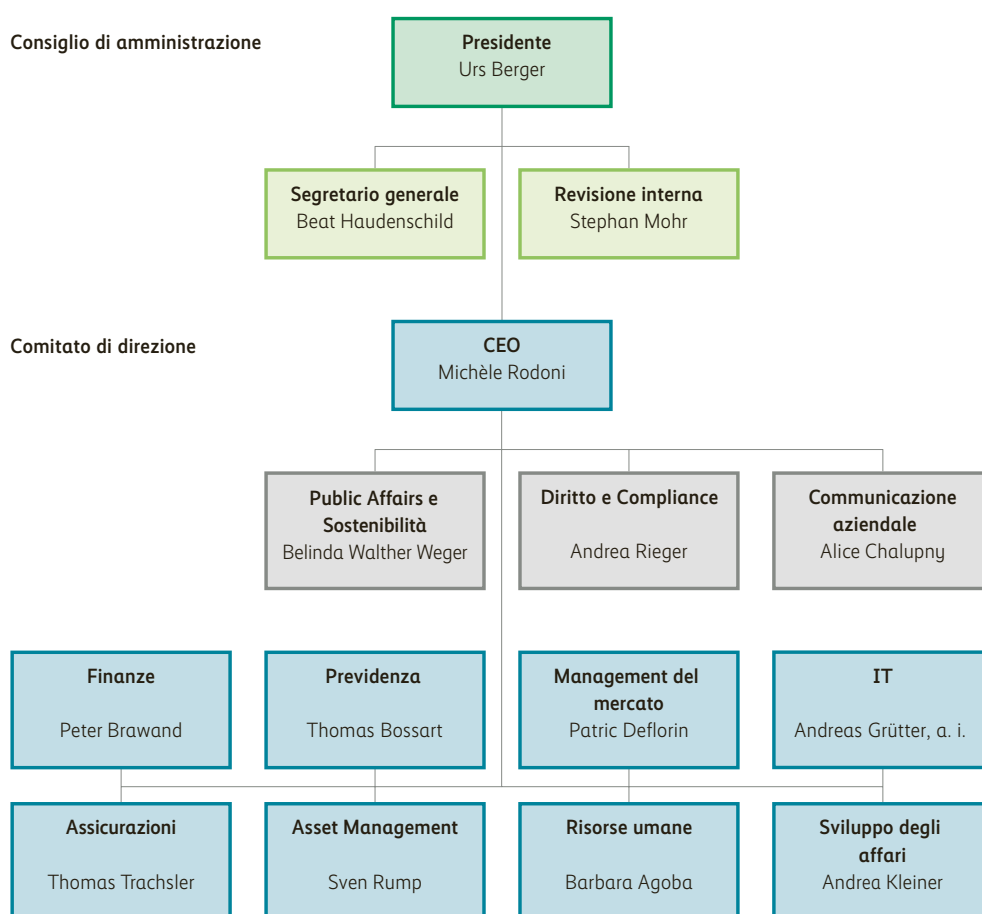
Consiglio di amministrazione

Presidente
Urs Berger

Segretario generale
Beat Haudenschild

Revisione interna
Stephan Mohr

Comitato di direzione

CEO
Michèle Rodoni

Public Affairs e Sostenibilità
Belinda Walther Weger

Diritto e Compliance
Andrea Rieger

Communicazione aziendale
Alice Chalupny

Finanze
Peter Brawand

Previdenza
Thomas Bossart

Management del mercato
Patric Deflorin

IT
Andreas Grütter, a. i.

Assicurazioni
Thomas Trachsler

Asset Management
Sven Rump

Risorse umane
Barbara Agoba

Sviluppo degli affari
Andrea Kleiner